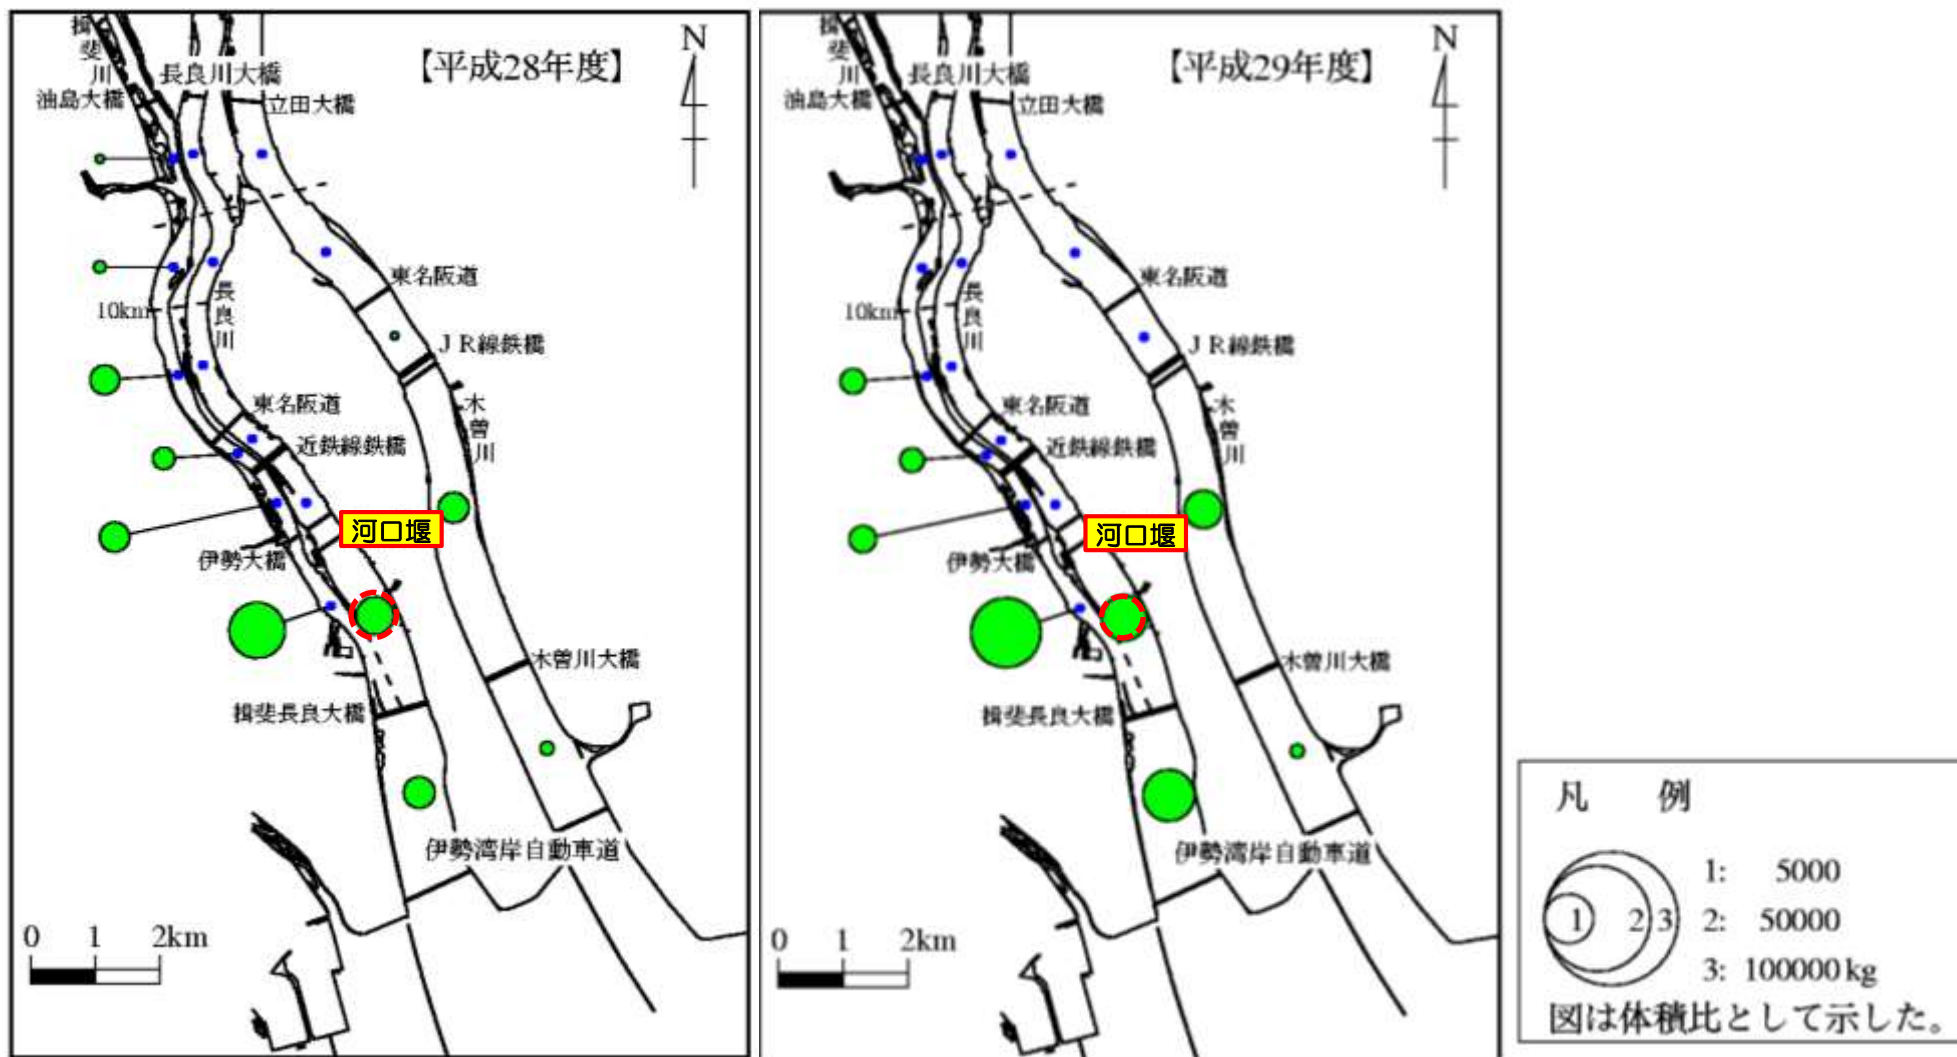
揖斐川
長良川大橋
【平成28年度】
N
油島大橋
立田大橋
東名阪道
10km
長良川
JR線鉄橋
東名阪道
木曽川
近鉄線鉄橋
河口堰
伊勢大橋
木曽川大橋
揖斐長良大橋
伊勢湾岸自動車道
0 1 2km

揖斐川
長良川大橋
【平成29年度】
N
油島大橋
立田大橋
東名阪道
10km
長良川
JR線鉄橋
東名阪道
木曽川
近鉄線鉄橋
河口堰
伊勢大橋
木曽川大橋
揖斐長良大橋
伊勢湾岸自動車道
0 1 2km

凡 例
1 2 3
1: 5000
2: 50000
3: 100000 kg
図は体積比として示した。